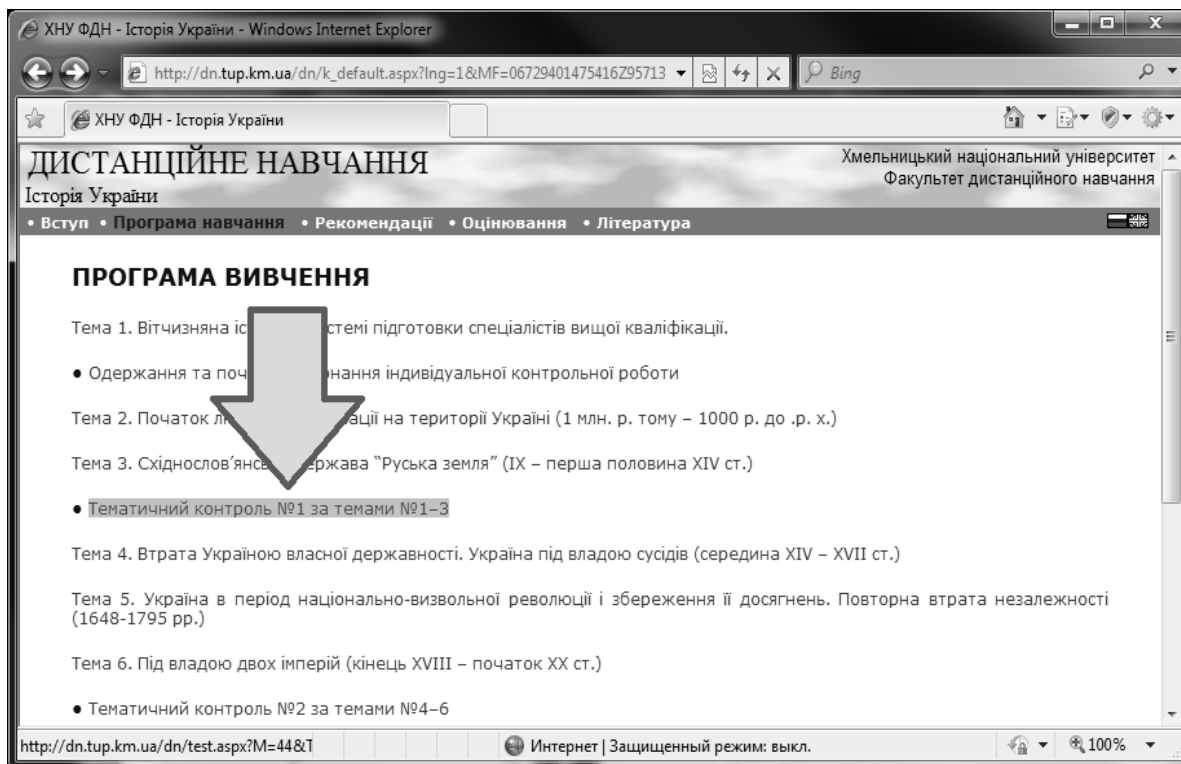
ХНУ ФДН - Історія України - Windows Internet Explorer

http://dn.tup.km.ua/dn/k_default.aspx?lng=1&MF=06729401475416Z95713

Bing

ХНУ ФДН - Історія України

ДИСТАНЦІЙНЕ НАВЧАННЯ
Історія України

Хмельницький національний університет
Факультет дистанційного навчання

• Вступ • Програма навчання • Рекомендації • Оцінювання • Література

ПРОГРАМА ВИВЧЕННЯ

Тема 1. Вітчизняна іс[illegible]стемі підготовки спеціалістів вищої кваліфікації.

• Одержання та поч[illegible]нання індивідуальної контрольної роботи

Тема 2. Початок л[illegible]ації на території Україні (1 млн. р. тому – 1000 р. до .р. х.)

Тема 3. Східнослов'янсь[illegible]ержава "Руська земля" (IX – перша половина XIV ст.)

• Тематичний контроль №1 за темами №1–3

Тема 4. Втрата Україною власної державності. Україна під владою сусідів (середина XIV – XVII ст.)

Тема 5. Україна в період національно-визвольної революції і збереження її досягнень. Повторна втрата незалежності (1648-1795 рр.)

Тема 6. Під владою двох імперій (кінець XVIII – початок XX ст.)

• Тематичний контроль №2 за темами №4–6

http://dn.tup.km.ua/dn/test.aspx?M=44&T

Интернет | Защищенный режим: выкл.

100%